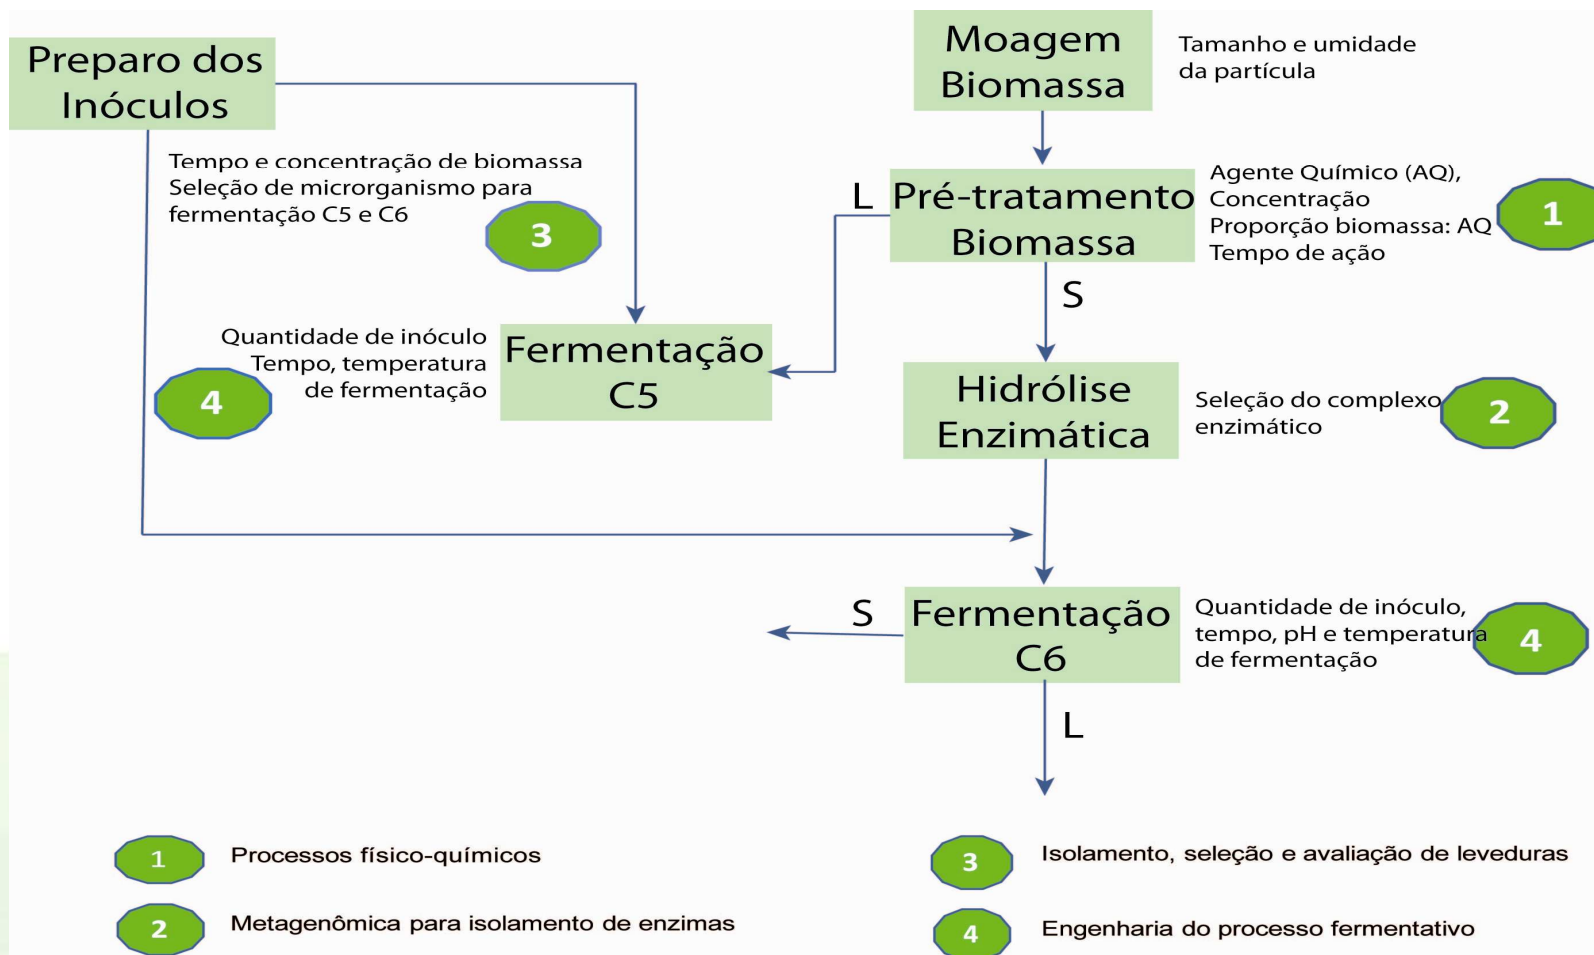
Preparo dos Inóculos

Moagem Biomassa

Tamanho e umidade da partícula

Tempo e concentração de biomassa
Seleção de microrganismo para fermentação C5 e C6

3

L

Pré-tratamento Biomassa

Agente Químico (AQ), Concentração
Proporção biomassa: AQ
Tempo de ação

1

S

Quantidade de inóculo
Tempo, temperatura de fermentação

4

Fermentação C5

Hidrólise Enzimática

Seleção do complexo enzimático

2

S

Fermentação C6

Quantidade de inóculo, tempo, pH e temperatura de fermentação

4

L

1 Processos físico-químicos

2 Metagenômica para isolamento de enzimas

3 Isolamento, seleção e avaliação de leveduras

4 Engenharia do processo fermentativo